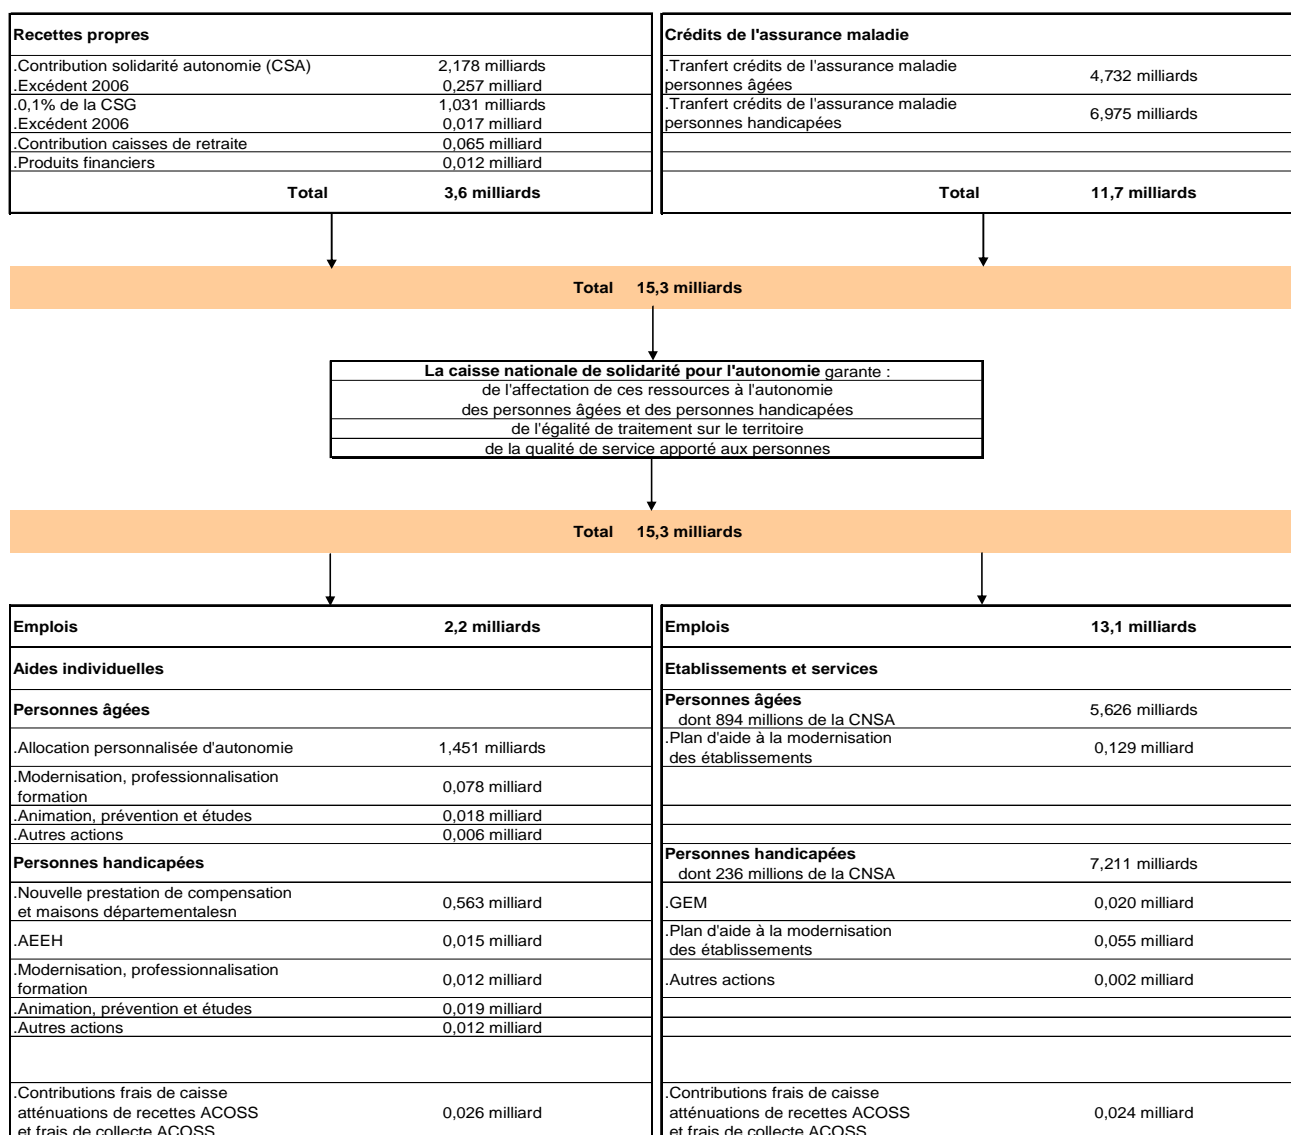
| Recettes propres | |
|---|---|
| .Contribution solidarité autonomie (CSA) | 2,178 milliards |
| .Excédent 2006 | 0,257 milliard |
| .0,1% de la CSG | 1,031 milliards |
| .Excédent 2006 | 0,017 milliard |
| .Contribution caisses de retraite | 0,065 milliard |
| .Produits financiers | 0,012 milliard |
| **Total** | **3,6 milliards** |

| Crédits de l'assurance maladie | |
|---|---|
| .Tranfert crédits de l'assurance maladie personnes âgées | 4,732 milliards |
| .Tranfert crédits de l'assurance maladie personnes handicapées | 6,975 milliards |
| **Total** | **11,7 milliards** |

**Total 15,3 milliards**

**La caisse nationale de solidarité pour l'autonomie** garante :
de l'affectation de ces ressources à l'autonomie
des personnes âgées et des personnes handicapées
de l'égalité de traitement sur le territoire
de la qualité de service apporté aux personnes

**Total 15,3 milliards**

| **Emplois** | **2,2 milliards** |
|---|---|
| **Aides individuelles** | |
| **Personnes âgées** | |
| .Allocation personnalisée d'autonomie | 1,451 milliards |
| .Modernisation, professionnalisation formation | 0,078 milliard |
| .Animation, prévention et études | 0,018 milliard |
| .Autres actions | 0,006 milliard |
| **Personnes handicapées** | |
| .Nouvelle prestation de compensation et maisons départementalesn | 0,563 milliard |
| .AEEH | 0,015 milliard |
| .Modernisation, professionnalisation formation | 0,012 milliard |
| .Animation, prévention et études | 0,019 milliard |
| .Autres actions | 0,012 milliard |
| .Contributions frais de caisse atténuations de recettes ACOSS et frais de collecte ACOSS | 0,026 milliard |

| **Emplois** | **13,1 milliards** |
|---|---|
| **Etablissements et services** | |
| **Personnes âgées** dont 894 millions de la CNSA | 5,626 milliards |
| .Plan d'aide à la modernisation des établissements | 0,129 milliard |
| **Personnes handicapées** dont 236 millions de la CNSA | 7,211 milliards |
| .GEM | 0,020 milliard |
| .Plan d'aide à la modernisation des établissements | 0,055 milliard |
| .Autres actions | 0,002 milliard |
| .Contributions frais de caisse atténuations de recettes ACOSS et frais de collecte ACOSS | 0,024 milliard |